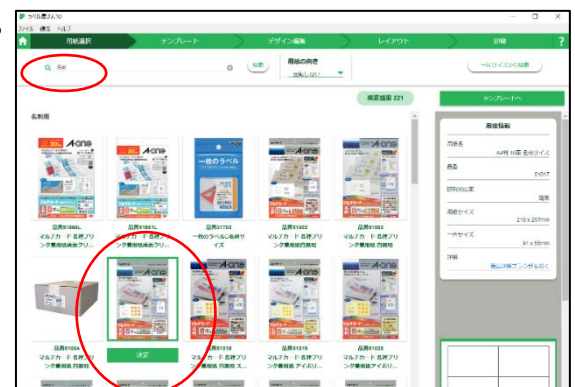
ラベル屋さん10

ファイル 編集 ヘルプ

用紙選択 テンプレート デザイン編集 レイアウト 印刷 ?

名刺

検索

用紙の向き
指定しない

一太郎データから検索

検索結果 221

テンプレートへ

名刺用

A-one

A-one

一枚のラベル

品番51865L
マルチカード 名刺プリンタ兼用紙白無地クリ…

品番51861L
マルチカード 名刺プリンタ兼用紙白無地クリ…

品番31702
一枚のラベル名刺サイズ

品番51002
マルチカード 名刺プリンタ兼用紙白無地

品番51003
マルチカード 名刺プリンタ兼用紙 白無地

A-one

品番51004
マルチカード 名刺プリンタ兼用紙 白無地

決定

品番51018
マルチカード 名刺プリンタ兼用紙 白無地 ス…

品番51019
マルチカード 名刺プリンタ兼用紙 アイボリ…

品番51020
マルチカード 名刺プリンタ兼用紙 アイボリ…

用紙情報

用紙名
A4判 10面 名刺サイズ

面数
10面

部門/仕様
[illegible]

用紙サイズ
210 x 297mm

一面サイズ
91 x 55mm

詳細
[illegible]